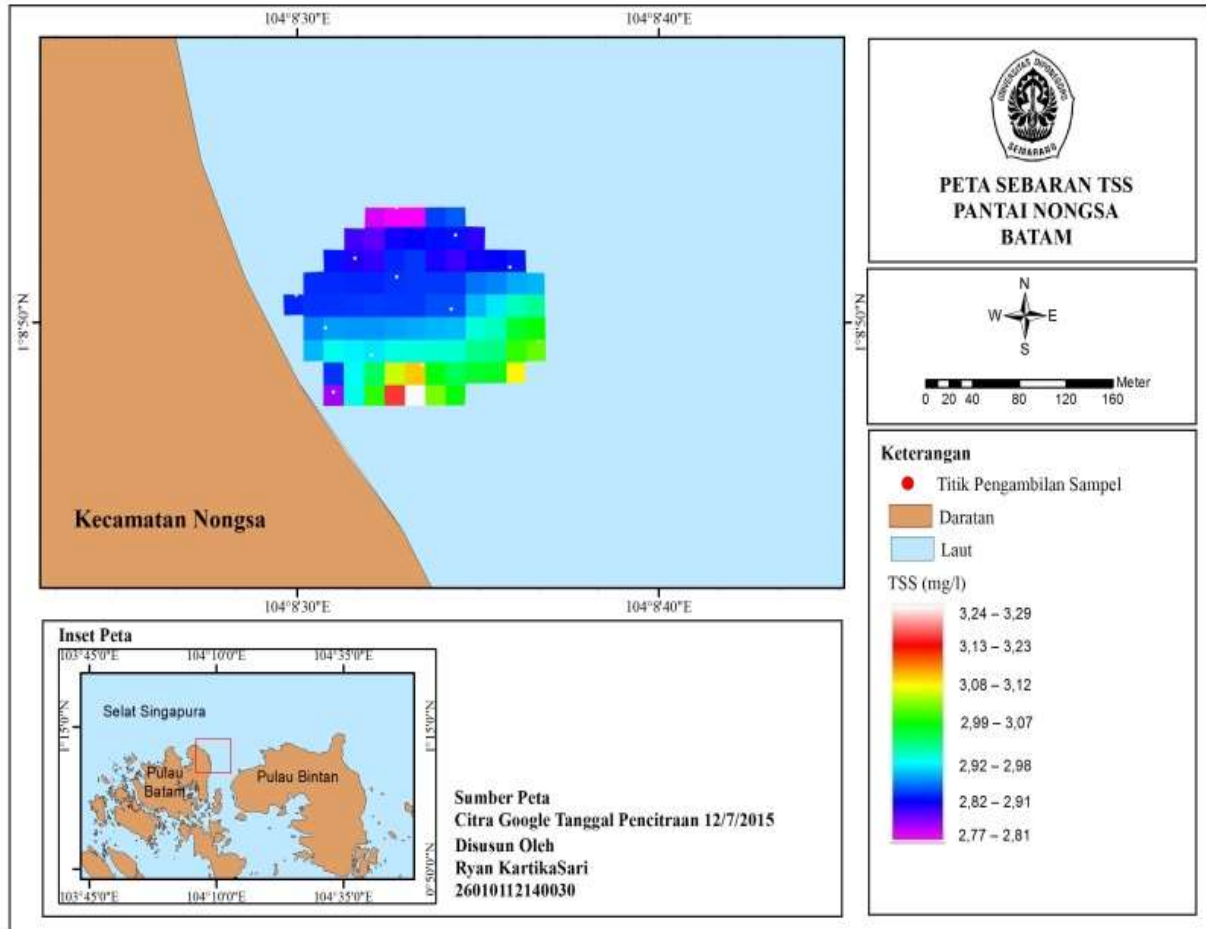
104°8'30"E
104°8'40"E

1°8'50"N
1°8'50"N

Kecamatan Nongsa

104°8'30"E
104°8'40"E

UNIVERSITAS DIPONEGORO
SEMARANG

PETA SEBARAN TSS
PANTAI NONGSA
BATAM

N
W
E
S

Meter
0 20 40 80 120 160

Keterangan
Titik Pengambilan Sampel
Daratan
Laut
TSS (mg/l)
3,24 – 3,29
3,13 – 3,23
3,08 – 3,12
2,99 – 3,07
2,92 – 2,98
2,82 – 2,91
2,77 – 2,81

Inset Peta
103°45'0"E
104°10'0"E
104°35'0"E
1°15'0"N
1°15'0"N
Selat Singapura
Pulau Batam
Pulau Bintan
0°50'0"N
103°45'0"E
104°10'0"E
104°35'0"E

Sumber Peta
Citra Google Tanggal Pencitraan 12/7/2015
Disusun Oleh
Ryan KartikaSari
26010112140030